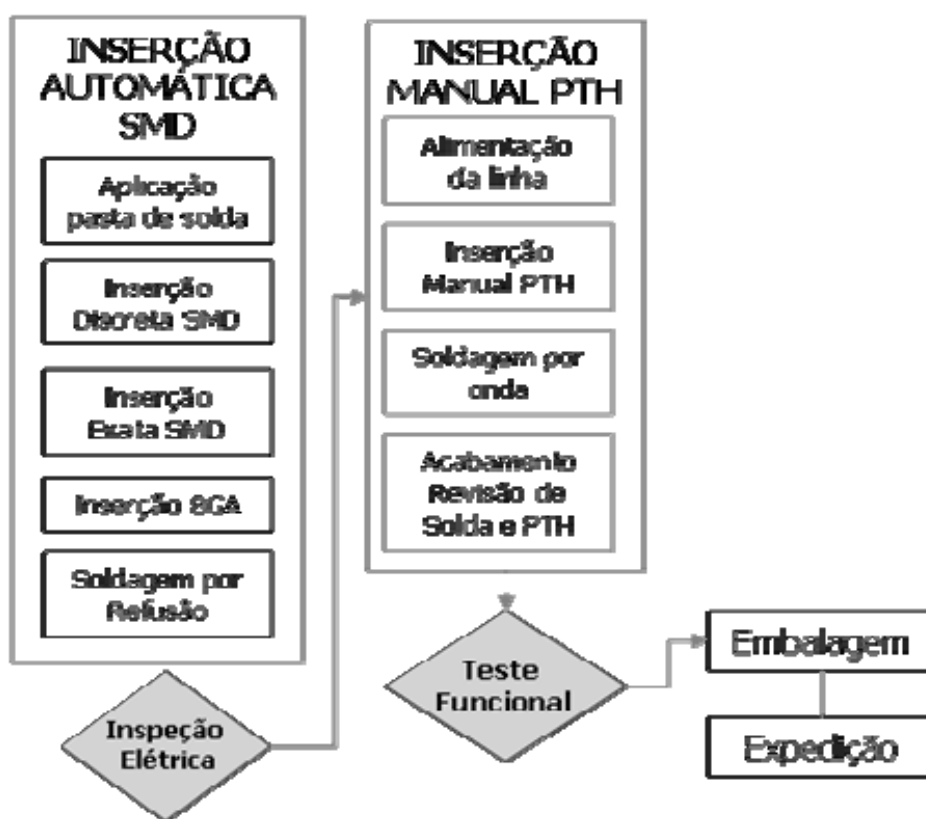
INSERÇÃO AUTOMÁTICA SMD

Aplicação pasta de solda

Inserção Discreta SMD

Inserção Exata SMD

Inserção BGA

Soldagem por Refusão

Inspeção Elétrica

INSERÇÃO MANUAL PTH

Alimentação da linha

Inserção Manual PTH

Soldagem por onda

Acabamento Revisão de Solda e PTH

Teste Funcional

Embalagem

Expedição